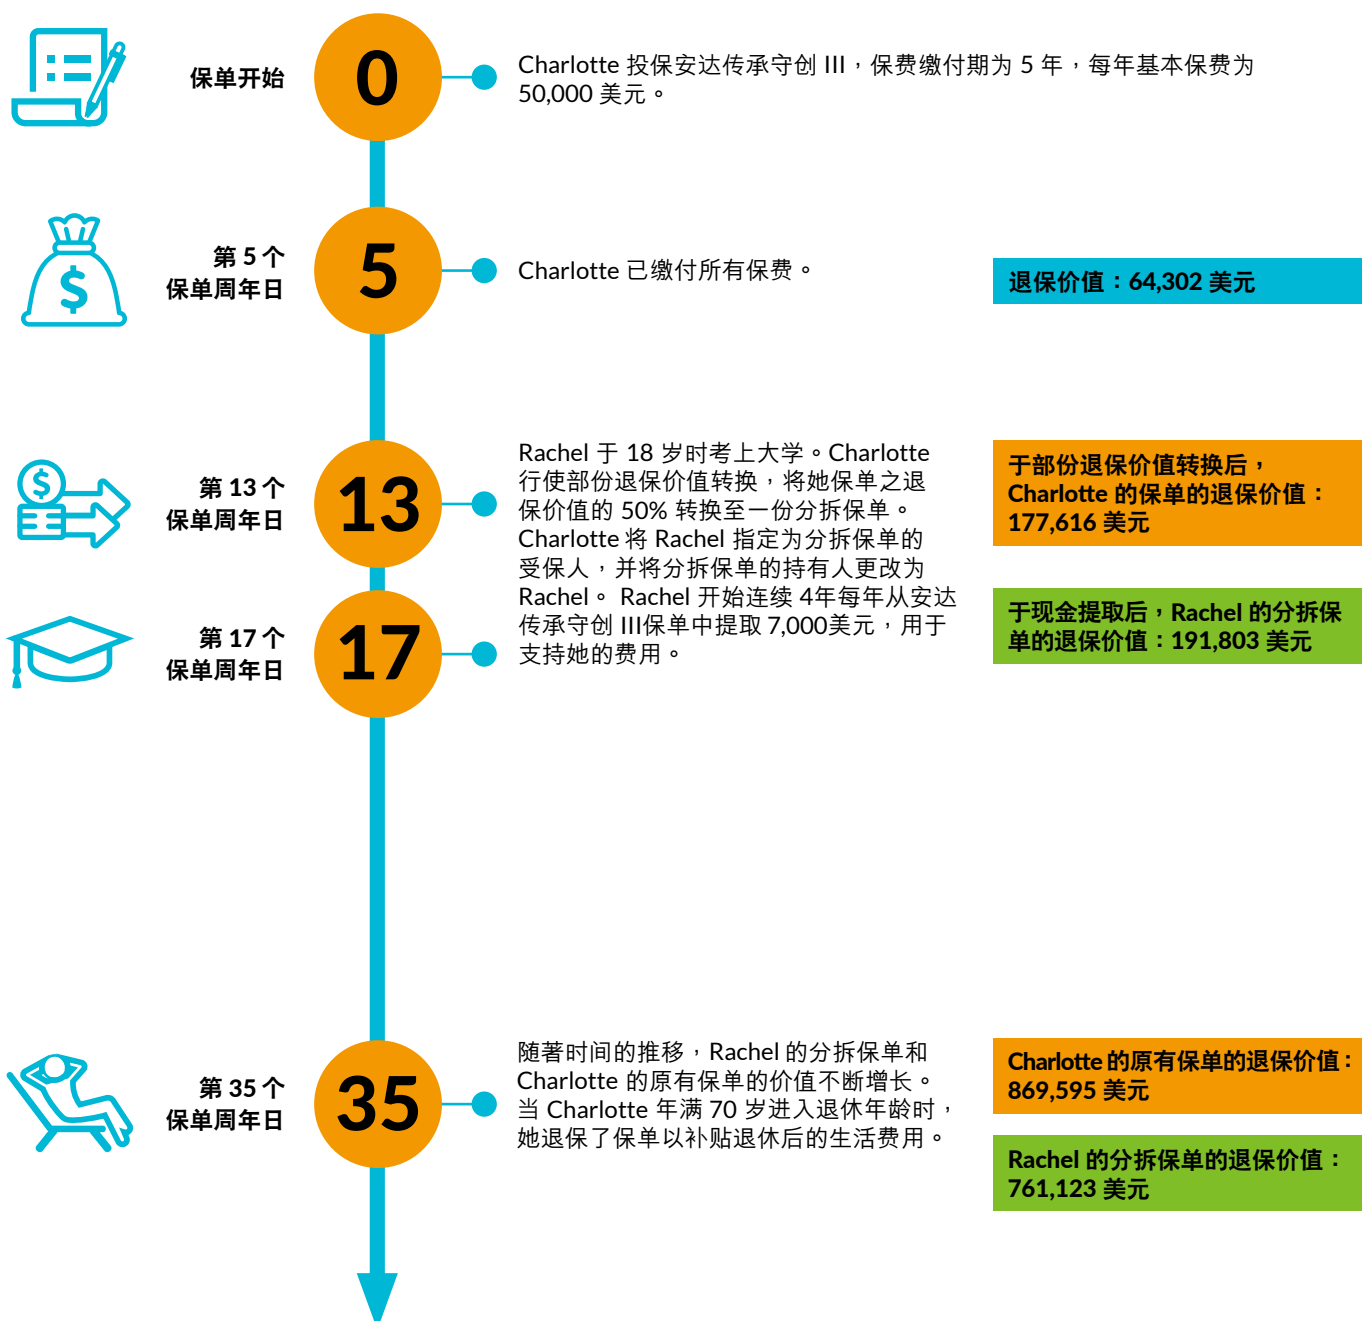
保单开始

0

Charlotte 投保安达传承守创 III，保费缴付期为 5 年，每年基本保费为 50,000 美元。

第 5 个
保单周年日

5

Charlotte 已缴付所有保费。

退保价值：64,302 美元

第 13 个
保单周年日

13

第 17 个
保单周年日

17

Rachel 于 18 岁时考上大学。Charlotte 行使部份退保价值转换，将她保单之退保价值的 50% 转换至一份分拆保单。Charlotte 将 Rachel 指定为分拆保单的受保人，并将分拆保单的持有人更改为 Rachel。 Rachel 开始连续 4年每年从安达传承守创 III保单中提取 7,000美元，用于支持她的费用。

于部份退保价值转换后，Charlotte 的保单的退保价值：177,616 美元

于现金提取后，Rachel 的分拆保单的退保价值：191,803 美元

第 35 个
保单周年日

35

随著时间的推移，Rachel 的分拆保单和 Charlotte 的原有保单的价值不断增长。当 Charlotte 年满 70 岁进入退休年龄时，她退保了保单以补贴退休后的生活费用。

Charlotte 的原有保单的退保价值：869,595 美元

Rachel 的分拆保单的退保价值：761,123 美元